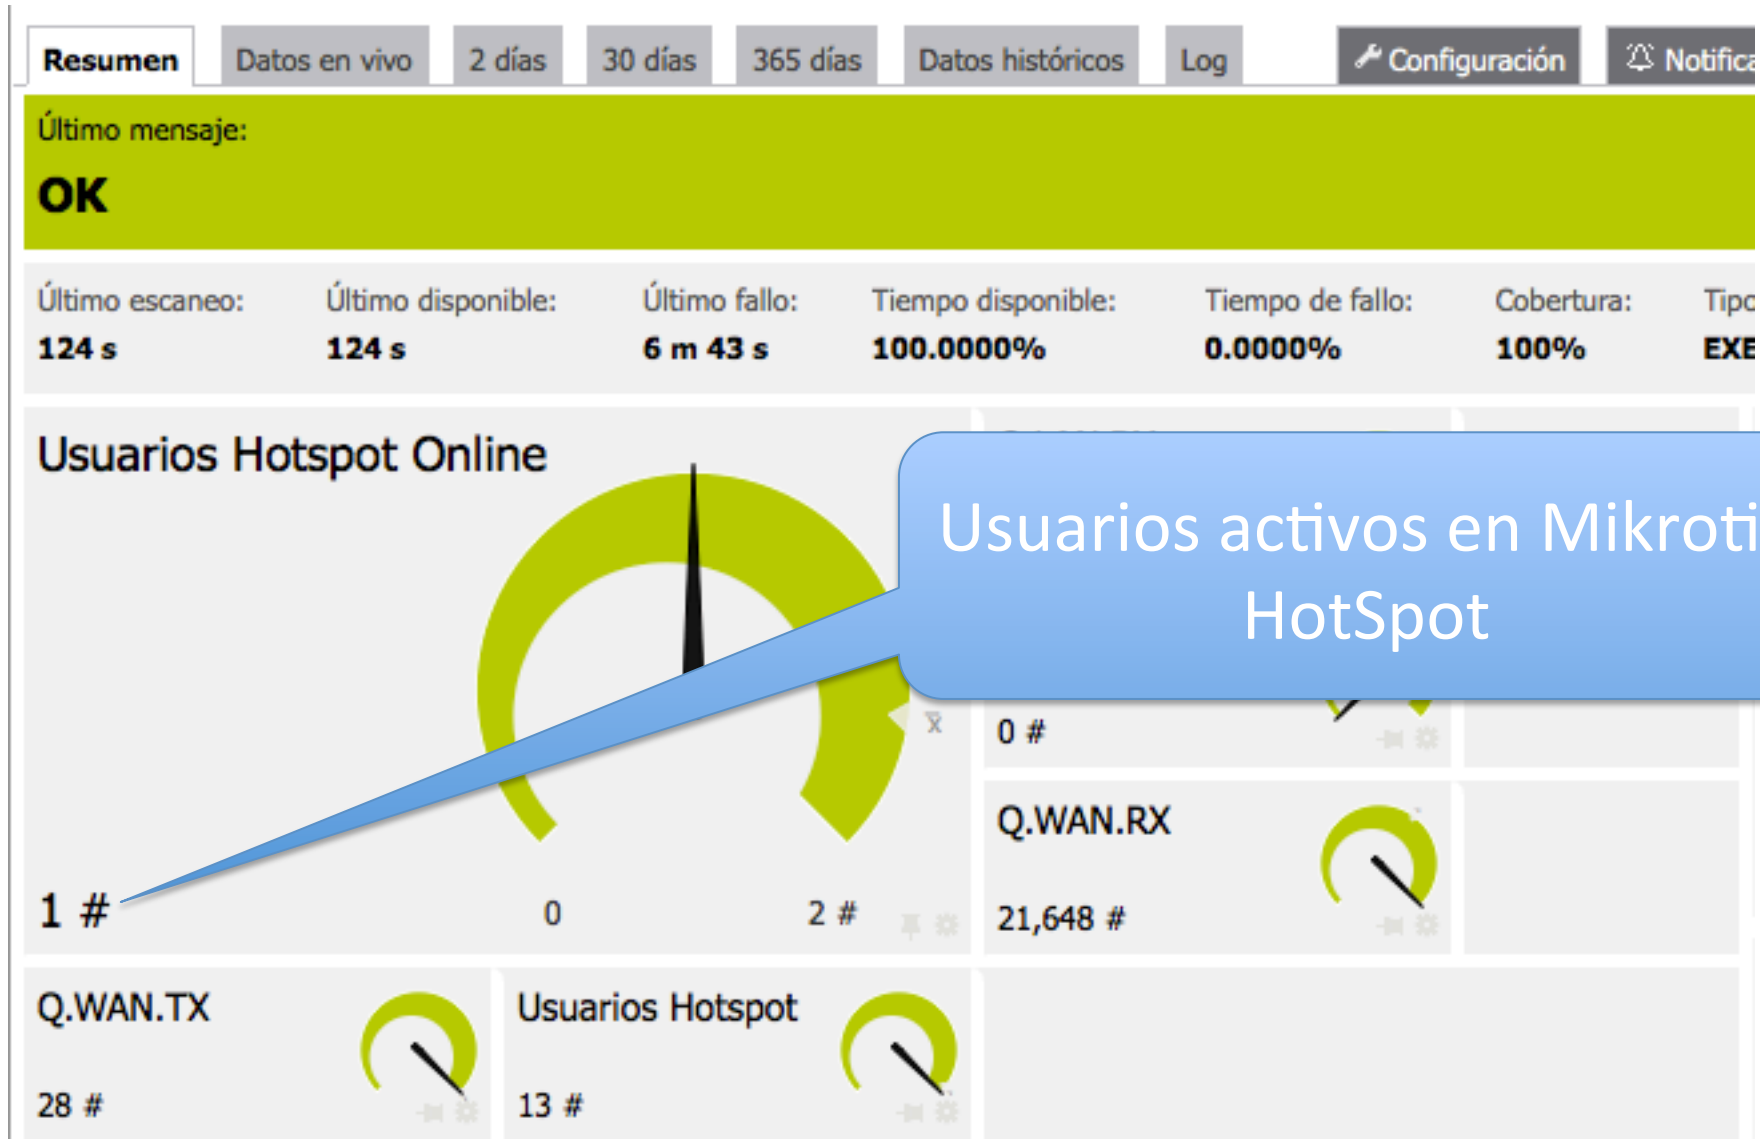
Resumen | Datos en vivo | 2 días | 30 días | 365 días | Datos históricos | Log | Configuración | Notifica

Último mensaje:

OK

Último escaneo:
124 s

Último disponible:
124 s

Último fallo:
6 m 43 s

Tiempo disponible:
100.0000%

Tiempo de fallo:
0.0000%

Cobertura:
100%

Tipo
EXE

Usuarios Hotspot Online

1 #

0

2 #

Usuarios activos en Mikroti HotSpot

0 #

Q.WAN.RX

21,648 #

Q.WAN.TX

28 #

Usuarios Hotspot

13 #